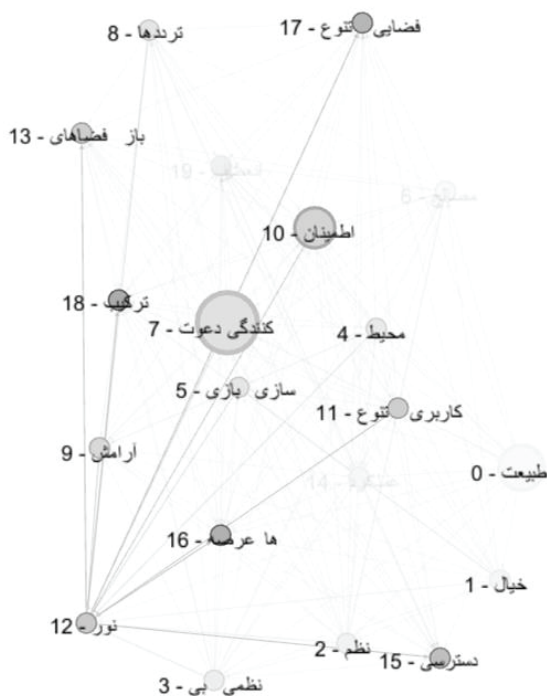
ترددها - 8
فضایی تنوع - 17
باز فضاهای - 13
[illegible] - 19
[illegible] - 6
اطمینان - 10
ترکیب - 18
کنندگی دعوت - 7
محیط - 4
سازی بازی - 5
کاربری تنوع - 11
آرامش - 9
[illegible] - 14
طبیعت - 0
ها عرصه - 16
خیال - 1
نور - 12
نظم - 2
دسترسی - 15
نظمی بی - 3